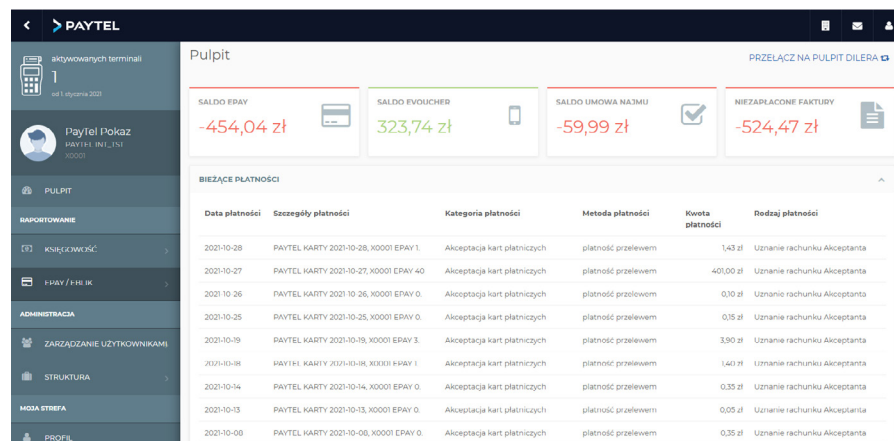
PAYTEL

aktywowanych terminali
1
od 1 stycznia 2021

PayTel Pokaz
PAYTEL INT_TST
X0001

PULPIT
RAPORTOWANIE
KSIĘGOWOŚĆ
EPAY / EKLIK
ADMINISTRACJA
ZARZĄDZANIE UŻYTKOWNIKAMI
STRUKTURA
MOJA STREFA
PROFIL

Pulpit
PRZEŁĄCZ NA PULPIT DILERA

SALDO EPAY
-454,04 zł

SALDO EVOUCHER
323,74 zł

SALDO UMOWA NAJMU
-59,99 zł

NIEZAPŁACONE FAKTURY
-524,47 zł

BIEŻĄCE PŁATNOŚCI

| Data płatności | Szczegóły płatności | Kategoria płatności | Metoda płatności | Kwota płatności | Rodzaj płatności |
|---|---|---|---|---|---|
| 2021-10-28 | PAYTEL KARTY 2021-10-28, X0001 EPAY 1. | Akceptacja kart płatniczych | płatność przelewem | 1,43 zł | Uznanie rachunku Akceptanta |
| 2021-10-27 | PAYTEL KARTY 2021-10-27, X0001 EPAY 40 | Akceptacja kart płatniczych | płatność przelewem | 401,00 zł | Uznanie rachunku Akceptanta |
| 2021-10-26 | PAYTEL KARTY 2021-10-26, X0001 EPAY 0. | Akceptacja kart płatniczych | płatność przelewem | 0,10 zł | Uznanie rachunku Akceptanta |
| 2021-10-25 | PAYTEL KARTY 2021-10-25, X0001 EPAY 0. | Akceptacja kart płatniczych | płatność przelewem | 0,15 zł | Uznanie rachunku Akceptanta |
| 2021-10-19 | PAYTEL KARTY 2021-10-19, X0001 EPAY 3. | Akceptacja kart płatniczych | płatność przelewem | 3,90 zł | Uznanie rachunku Akceptanta |
| 2021-10-18 | PAYTEL KARTY 2021-10-18, X0001 EPAY 1. | Akceptacja kart płatniczych | płatność przelewem | 1,40 zł | Uznanie rachunku Akceptanta |
| 2021-10-14 | PAYTEL KARTY 2021-10-14, X0001 EPAY 0. | Akceptacja kart płatniczych | płatność przelewem | 0,35 zł | Uznanie rachunku Akceptanta |
| 2021-10-13 | PAYTEL KARTY 2021-10-13, X0001 EPAY 0. | Akceptacja kart płatniczych | płatność przelewem | 0,05 zł | Uznanie rachunku Akceptanta |
| 2021-10-08 | PAYTEL KARTY 2021-10-08, X0001 EPAY 0. | Akceptacja kart płatniczych | płatność przelewem | 0,35 zł | Uznanie rachunku Akceptanta |